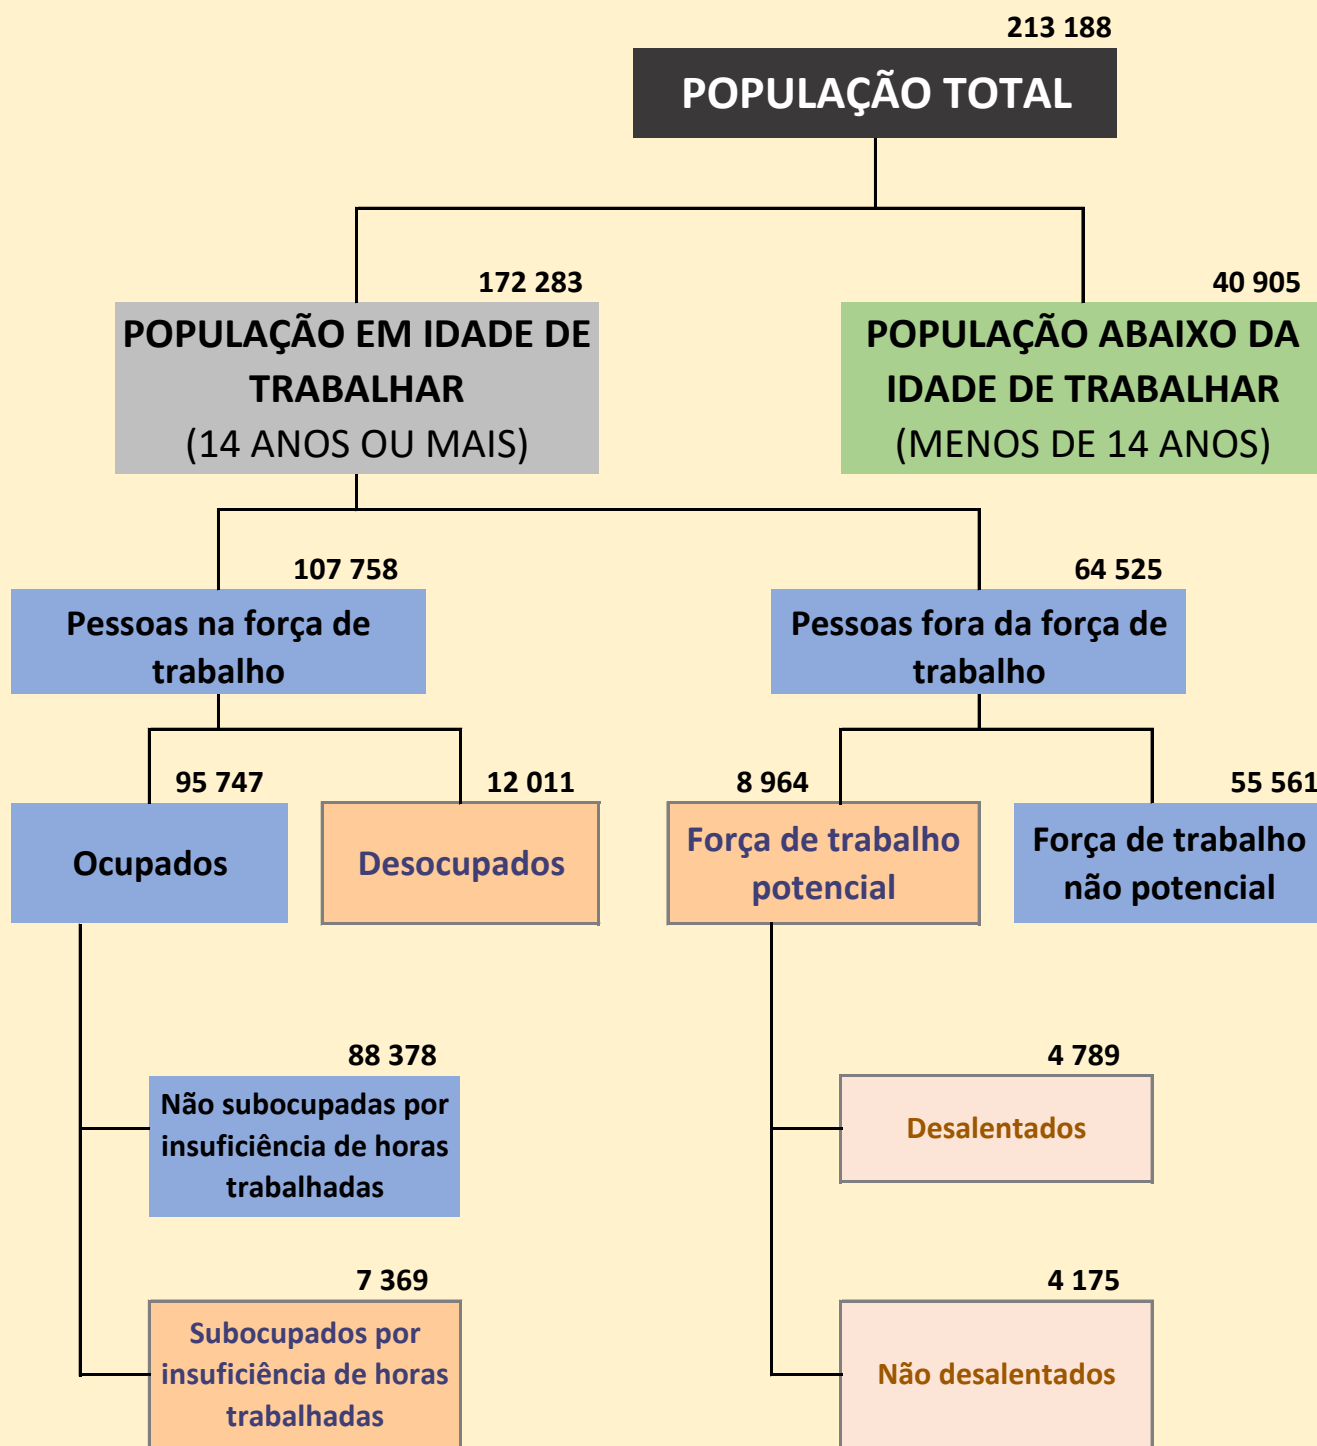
213 188
POPULAÇÃO TOTAL

172 283
POPULAÇÃO EM IDADE DE TRABALHAR
(14 ANOS OU MAIS)

40 905
POPULAÇÃO ABAIXO DA IDADE DE TRABALHAR
(MENOS DE 14 ANOS)

107 758
Pessoas na força de trabalho

64 525
Pessoas fora da força de trabalho

95 747
Ocupados

12 011
Desocupados

8 964
Força de trabalho potencial

55 561
Força de trabalho não potencial

88 378
Não subocupadas por insuficiência de horas trabalhadas

7 369
Subocupados por insuficiência de horas trabalhadas

4 789
Desalentados

4 175
Não desalentados